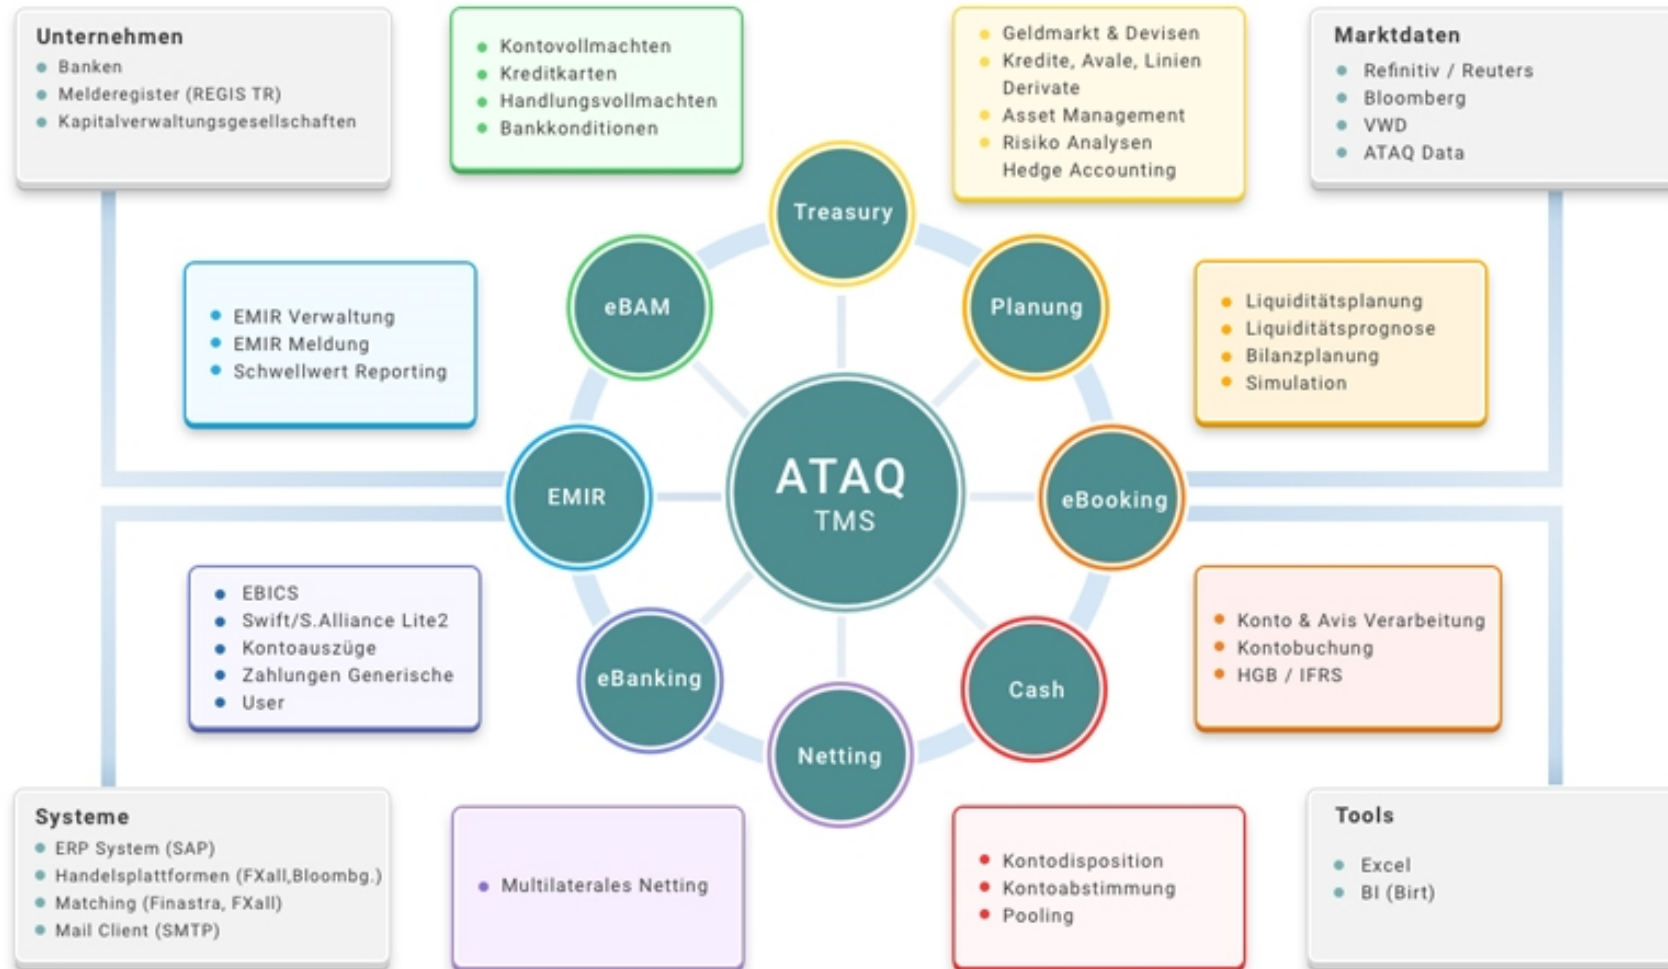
Unternehmen
- Banken
- Melderegister (REGIS TR)
- Kapitalverwaltungsgesellschaften

- Kontovollmachten
- Kreditkarten
- Handlungsvollmachten
- Bankkonditionen

- Geldmarkt & Devisen
- Kredite, Avale, Linien Derivate
- Asset Management
- Risiko Analysen Hedge Accounting

Marktdaten
- Refinitiv / Reuters
- Bloomberg
- VWD
- ATAQ Data

- EMIR Verwaltung
- EMIR Meldung
- Schwellwert Reporting

Treasury

eBAM

Planung

- Liquiditätsplanung
- Liquiditätsprognose
- Bilanzplanung
- Simulation

EMIR

ATAQ
TMS

eBooking

- EBICS
- Swift/S.Alliance Lite2
- Kontoauszüge
- Zahlungen Generische
- User

eBanking

Netting

Cash

- Konto & Avis Verarbeitung
- Kontobuchung
- HGB / IFRS

Systeme
- ERP System (SAP)
- Handelsplattformen (FXall,Bloombg.)
- Matching (Finastra, FXall)
- Mail Client (SMTP)

- Multilaterales Netting

- Kontodisposition
- Kontoabstimmung
- Pooling

Tools
- Excel
- BI (Birt)